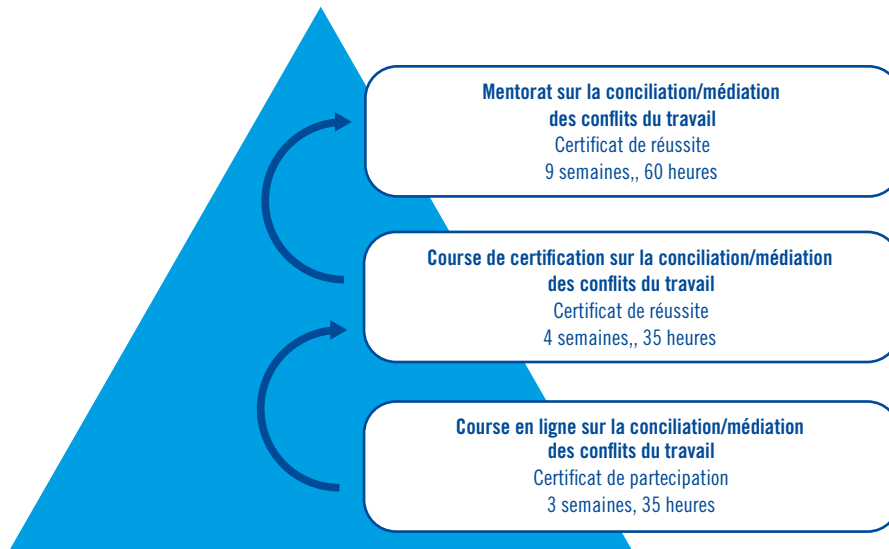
Mentorat sur la conciliation/médiation des conflits du travail
Certificat de réussite
9 semaines,, 60 heures

Course de certification sur la conciliation/médiation des conflits du travail
Certificat de réussite
4 semaines,, 35 heures

Course en ligne sur la conciliation/médiation des conflits du travail
Certificat de partecipation
3 semaines, 35 heures